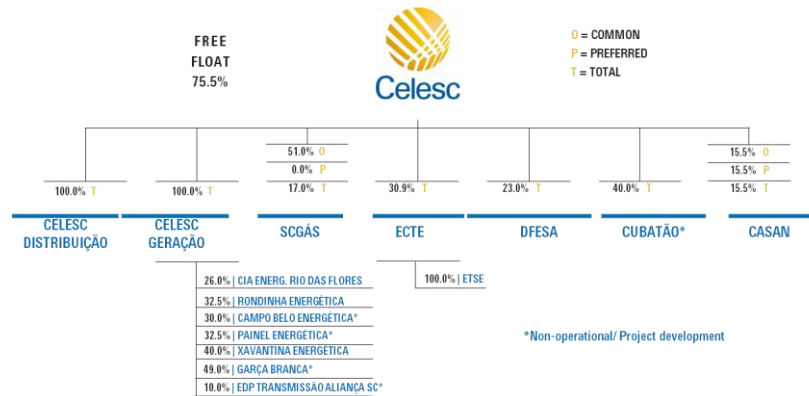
FREE FLOAT 75.5%

Celesc

O = COMMON
P = PREFERRED
T = TOTAL

100.0% T
CELESC DISTRIBUIÇÃO

100.0% T
CELESC GERAÇÃO

51.0% O
0.0% P
17.0% T
SCGÁS

30.9% T
ECTE

23.0% T
DFESA

40.0% T
CUBATÃO*

15.5% O
15.5% P
15.5% T
CASAN

26.0% | CIA ENERG. RIO DAS FLORES
32.5% | RONDINHA ENERGÉTICA
30.0% | CAMPO BELO ENERGÉTICA*
32.5% | PAINEL ENERGÉTICA*
40.0% | XAVANTINA ENERGÉTICA
49.0% | GARÇA BRANCA*
10.0% | EDP TRANSMISSÃO ALIANÇA SC*

100.0% | ETSE

*Non-operational/ Project development